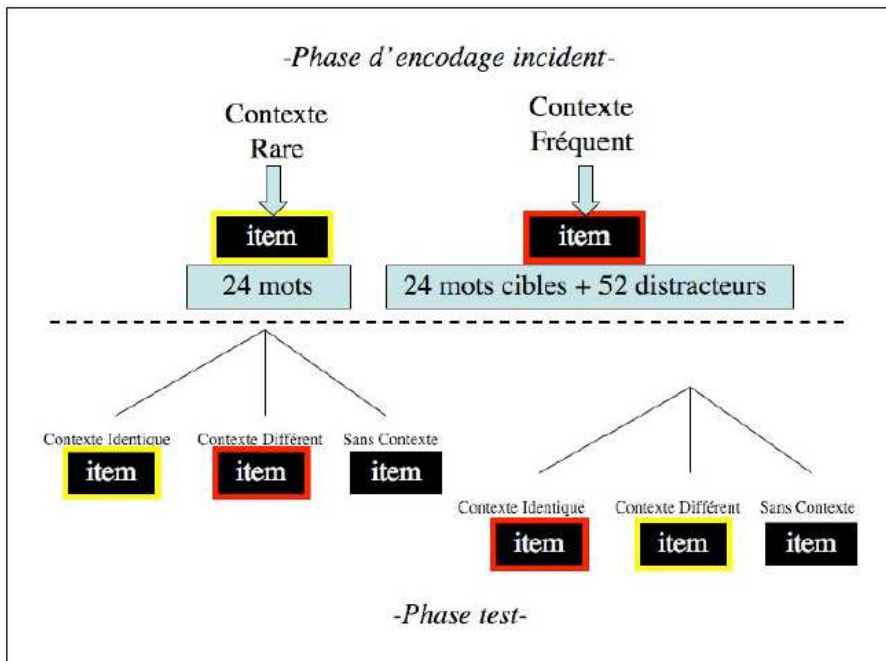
-Phase d'encodage incident-

Contexte Rare

item

24 mots

Contexte Fréquent

item

24 mots cibles + 52 distracteurs

Contexte Identique

item

Contexte Différent

item

Sans Contexte

item

Contexte Identique

item

Contexte Différent

item

Sans Contexte

item

-Phase test-